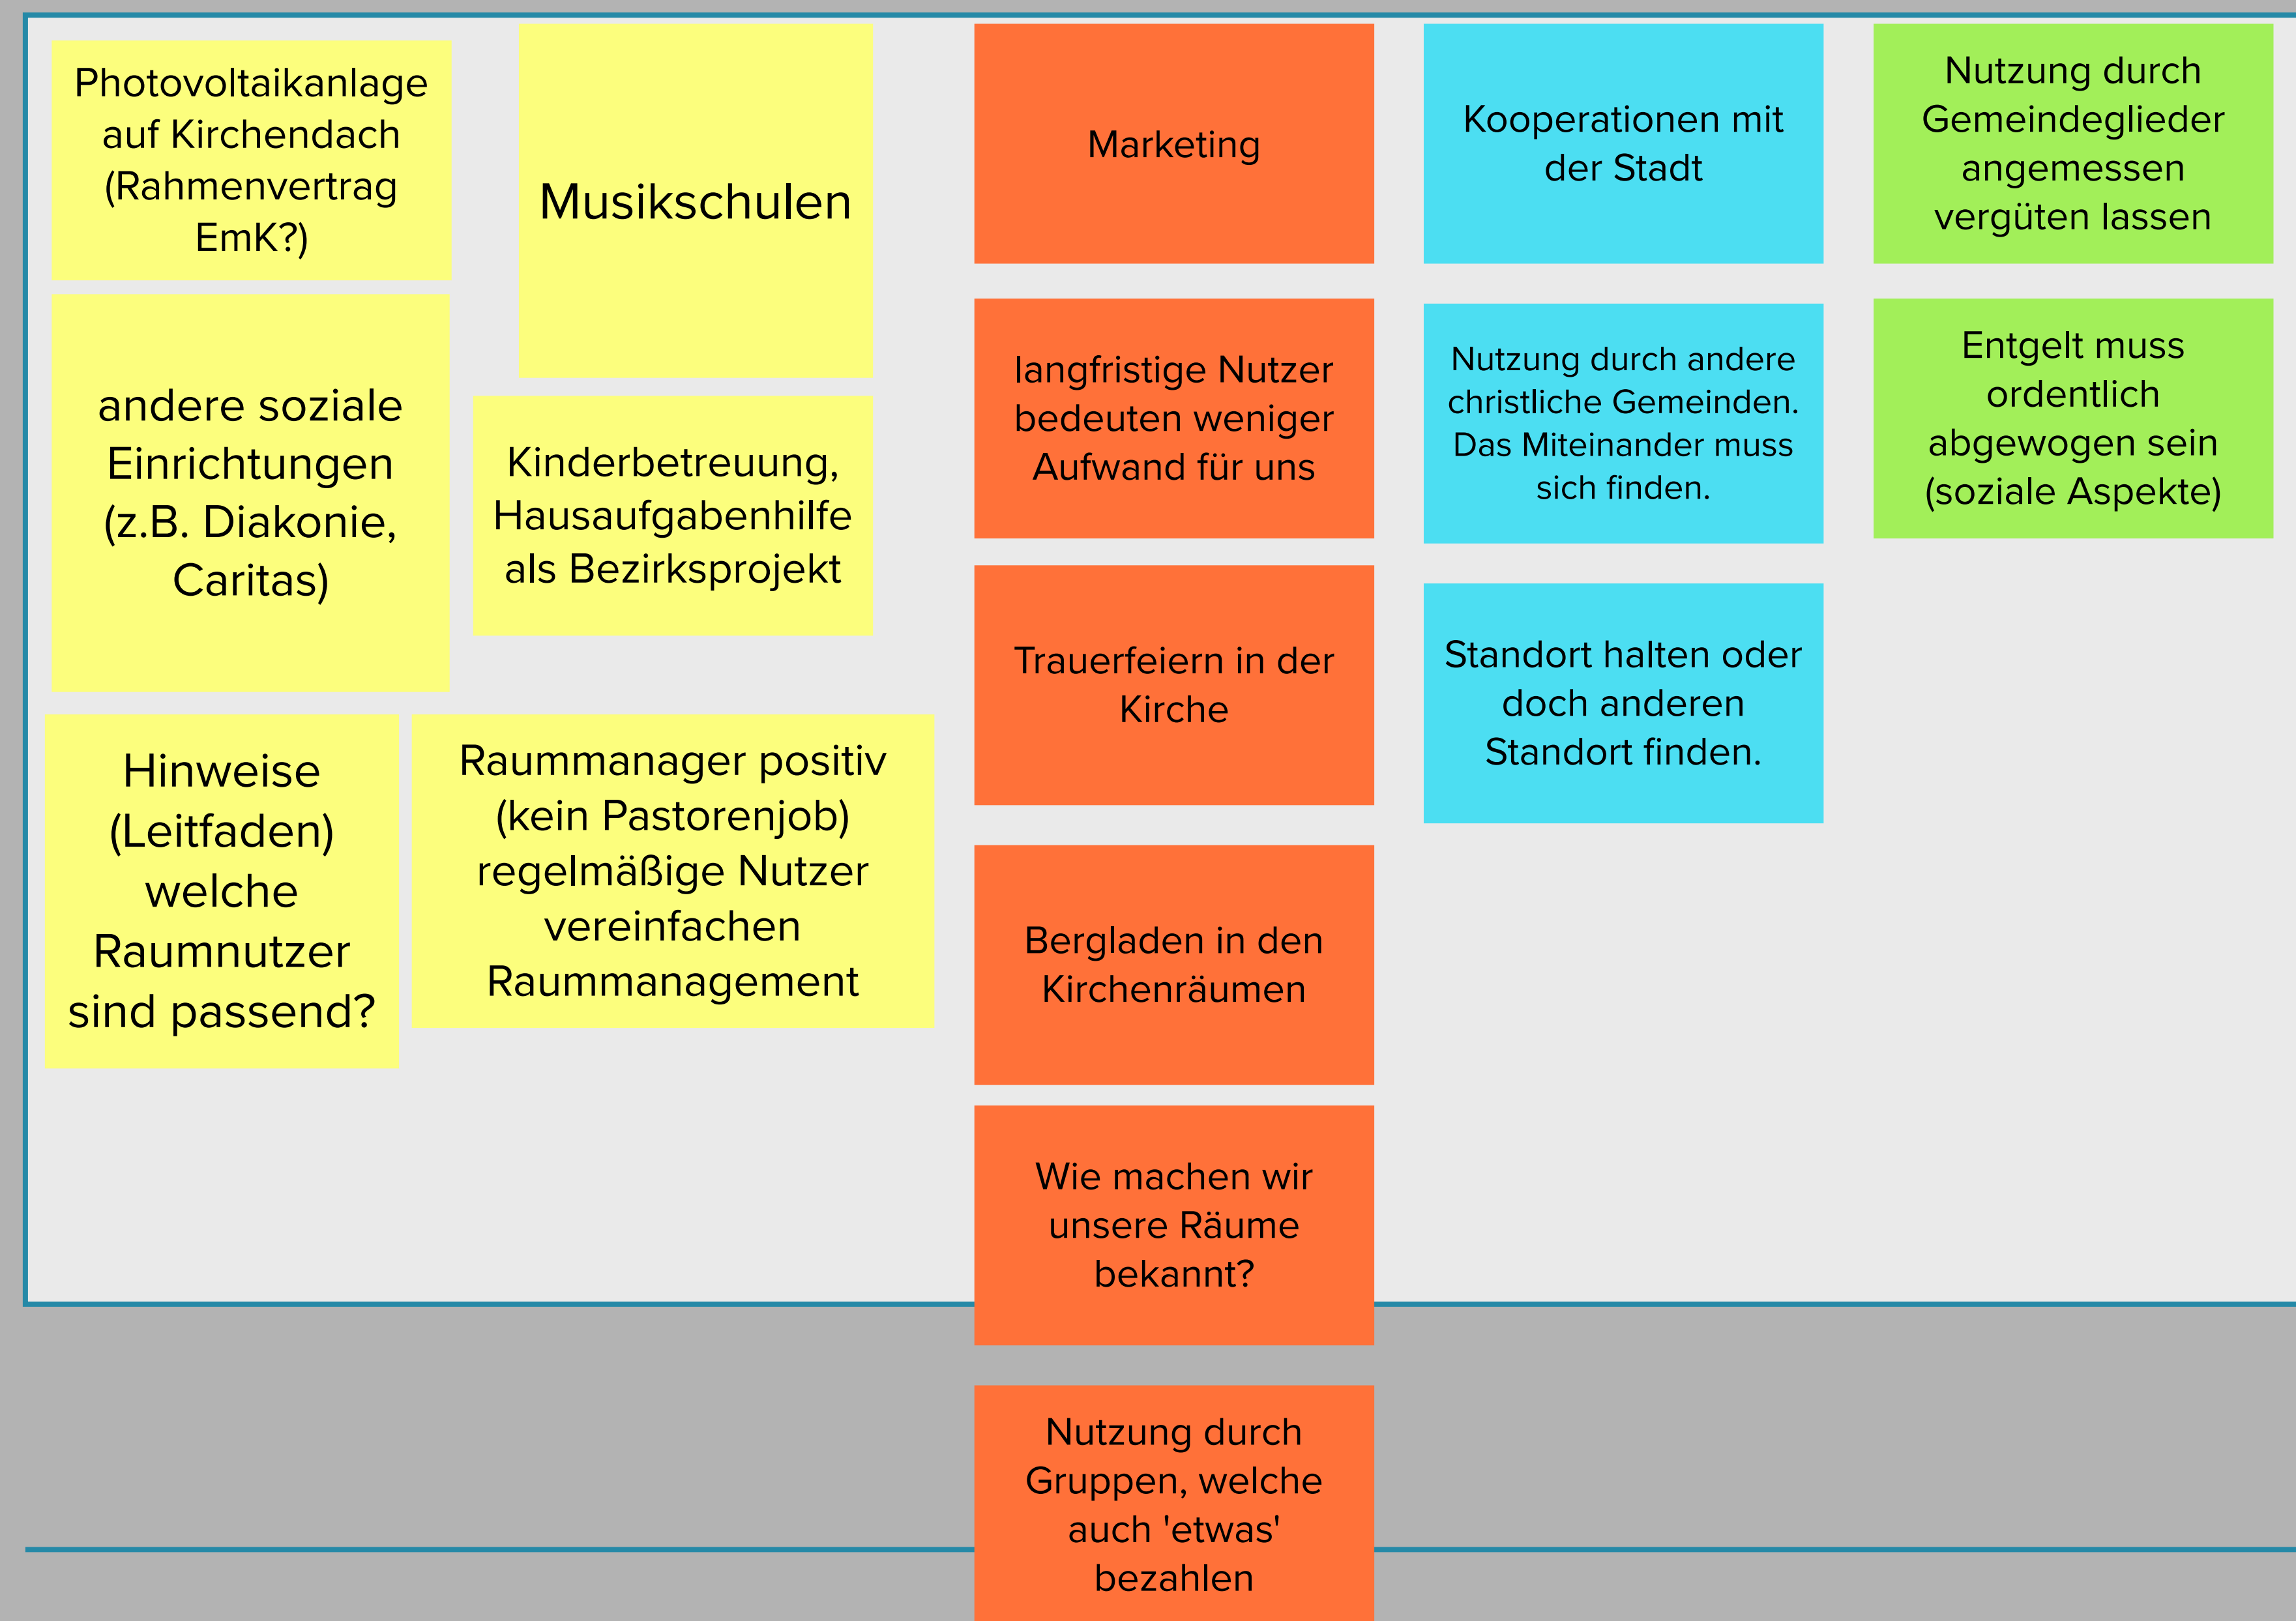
Photovoltaikanlage auf Kirchendach (Rahmenvertrag EmK?)

Musikschulen

andere soziale Einrichtungen (z.B. Diakonie, Caritas)

Kinderbetreuung, Hausaufgabenhilfe als Bezirksprojekt

Hinweise (Leitfaden) welche Raumnutzer sind passend?

Raummanager positiv (kein Pastorenjob) regelmäßige Nutzer vereinfachen Raummanagement

Marketing

langfristige Nutzer bedeuten weniger Aufwand für uns

Trauerfeiern in der Kirche

Bergladen in den Kirchenräumen

Wie machen wir unsere Räume bekannt?

Nutzung durch Gruppen, welche auch 'etwas' bezahlen

Kooperationen mit der Stadt

Nutzung durch andere christliche Gemeinden. Das Miteinander muss sich finden.

Standort halten oder doch anderen Standort finden.

Nutzung durch Gemeindeglieder angemessen vergüten lassen

Entgelt muss ordentlich abgewogen sein (soziale Aspekte)